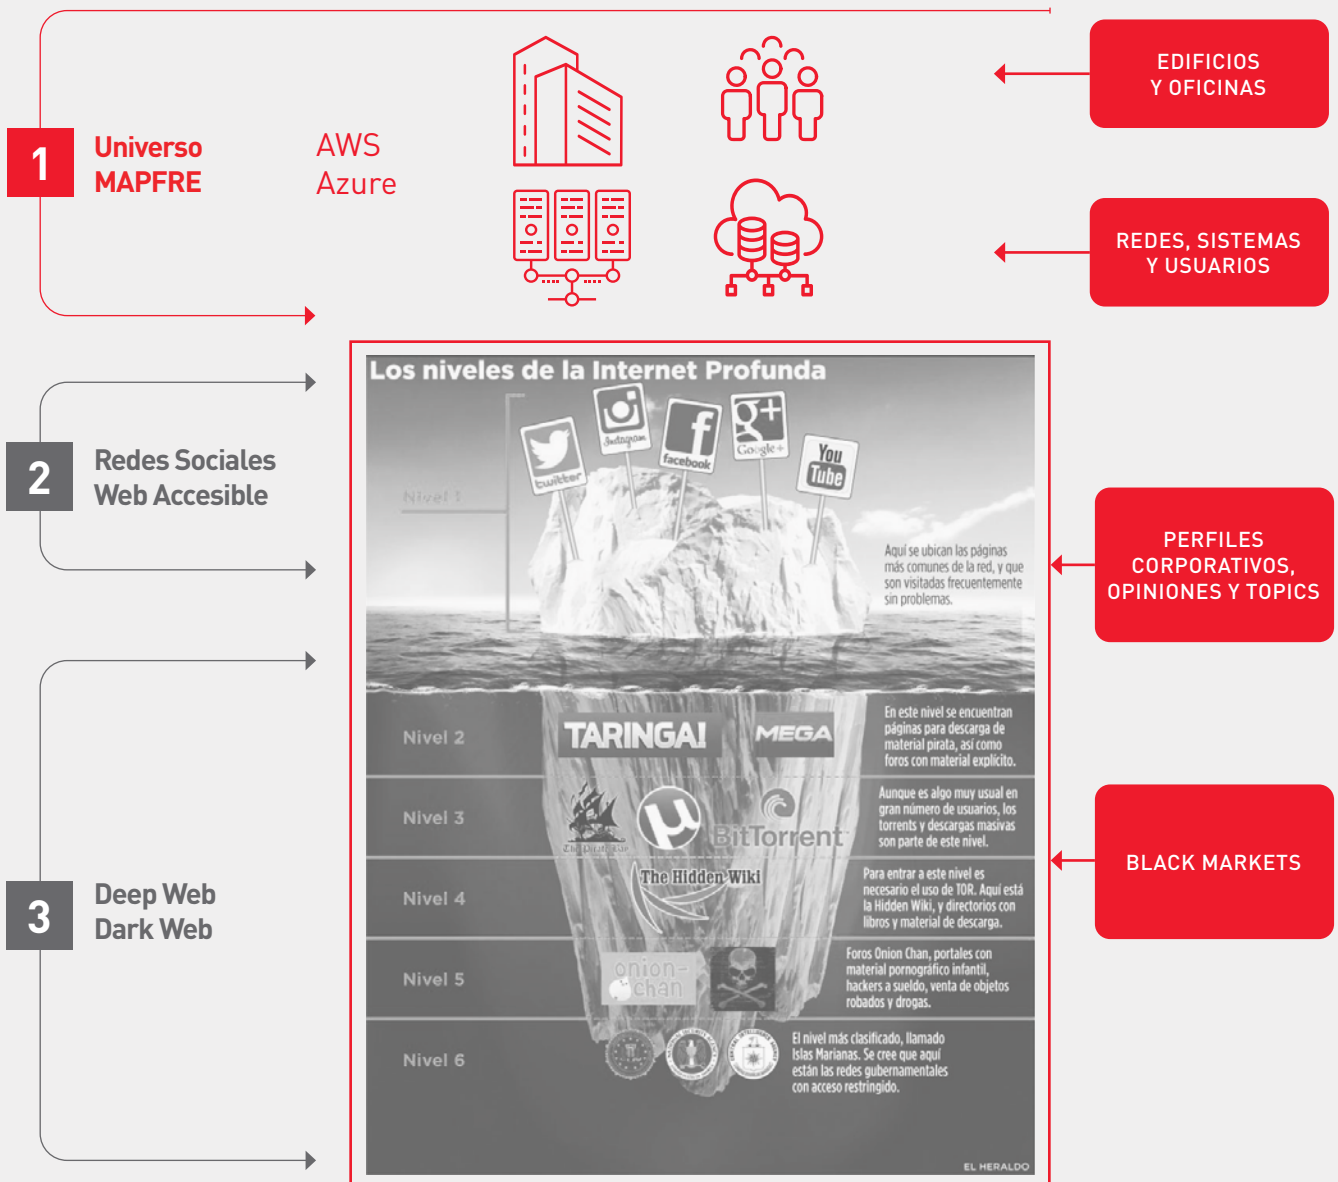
1 Universo MAPFRE

AWS
Azure

EDIFICIOS Y OFICINAS

REDES, SISTEMAS Y USUARIOS

2 Redes Sociales Web Accesible

3 Deep Web Dark Web

Los niveles de la Internet Profunda

twitter Instagram facebook Google+ You Tube

Nivel 1

Aquí se ubican las páginas más comunes de la red, y que son visitadas frecuentemente sin problemas.

Nivel 2

TARINGA! MEGA

En este nivel se encuentran páginas para descarga de material pirata, así como foros con material explícito.

Nivel 3

The Pirate Bay BitTorrent

Aunque es algo muy usual en gran número de usuarios, los torrents y descargas masivas son parte de este nivel.

Nivel 4

The Hidden Wiki

Para entrar a este nivel es necesario el uso de TOR. Aquí está la Hidden Wiki, y directorios con libros y material de descarga.

Nivel 5

onion-chan

Foros Onion Chan, portales con material pornográfico infantil, hackers a sueldo, venta de objetos robados y drogas.

Nivel 6

El nivel más clasificado, llamado Islas Marianas. Se cree que aquí están las redes gubernamentales con acceso restringido.

EL HERALDO

PERFILES CORPORATIVOS, OPINIONES Y TOPICS

BLACK MARKETS